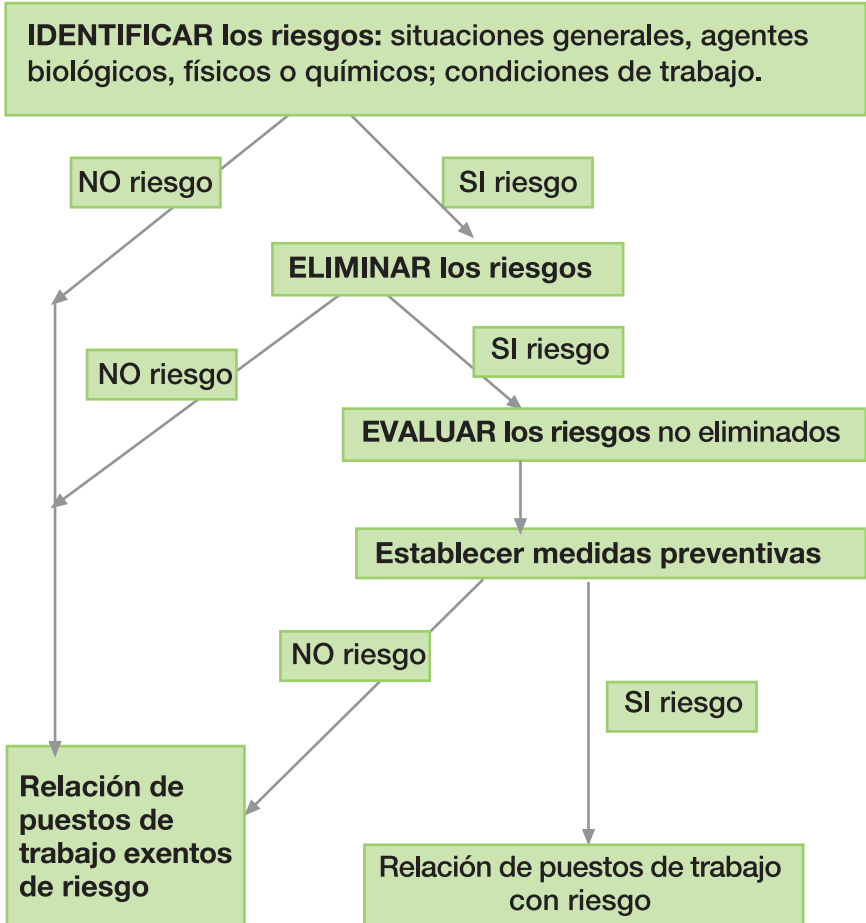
IDENTIFICAR los riesgos: situaciones generales, agentes biológicos, físicos o químicos; condiciones de trabajo.

NO riesgo

SI riesgo

ELIMINAR los riesgos

NO riesgo

SI riesgo

EVALUAR los riesgos no eliminados

Establecer medidas preventivas

NO riesgo

SI riesgo

Relación de puestos de trabajo exentos de riesgo

Relación de puestos de trabajo con riesgo